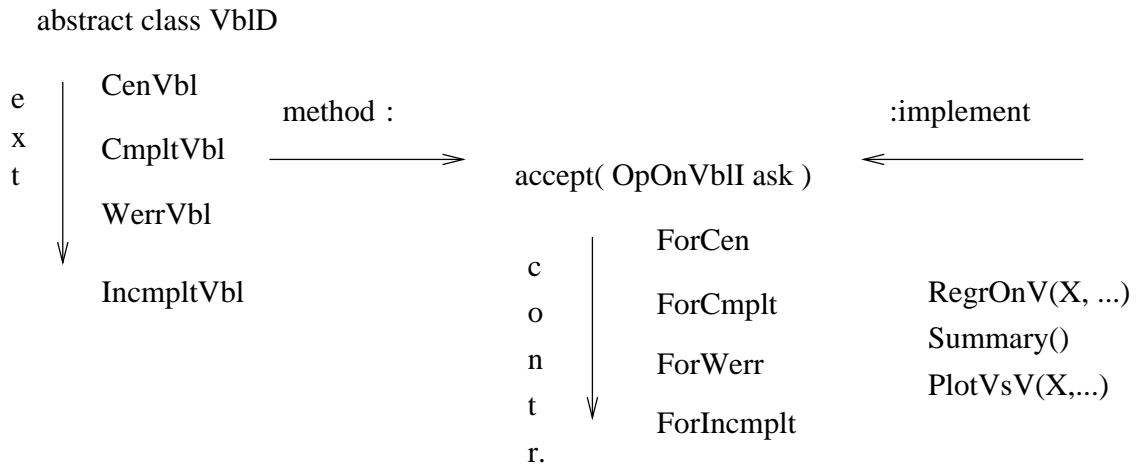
abstract class VblD

e
x
t

CenVbl

CmpltVbl

WerrVbl

IncmpltVbl

method :

accept( OpOnVblI ask )

:implement

c
o
n
t
r.

ForCen

ForCmplt

ForWerr

ForIncmplt

RegrOnV(X, ...)
Summary()
PlotVsV(X,...)